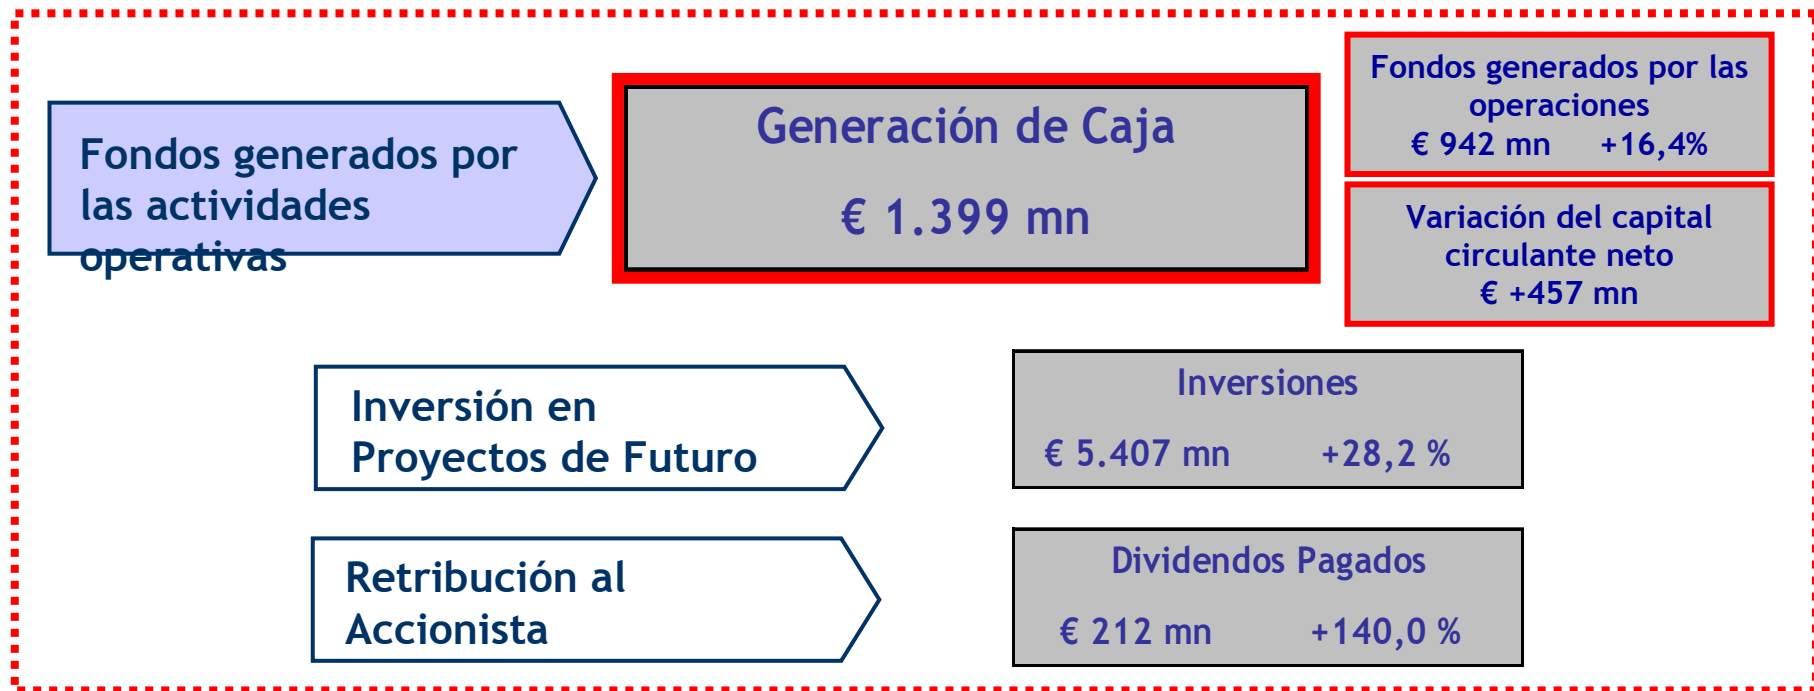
Fondos generados por las actividades operativas

Generación de Caja

€ 1.399 mn

Fondos generados por las operaciones
€ 942 mn +16,4%

Variación del capital circulante neto
€ +457 mn

Inversión en Proyectos de Futuro

Inversiones

€ 5.407 mn +28,2 %

Retribución al Accionista

Dividendos Pagados

€ 212 mn +140,0 %